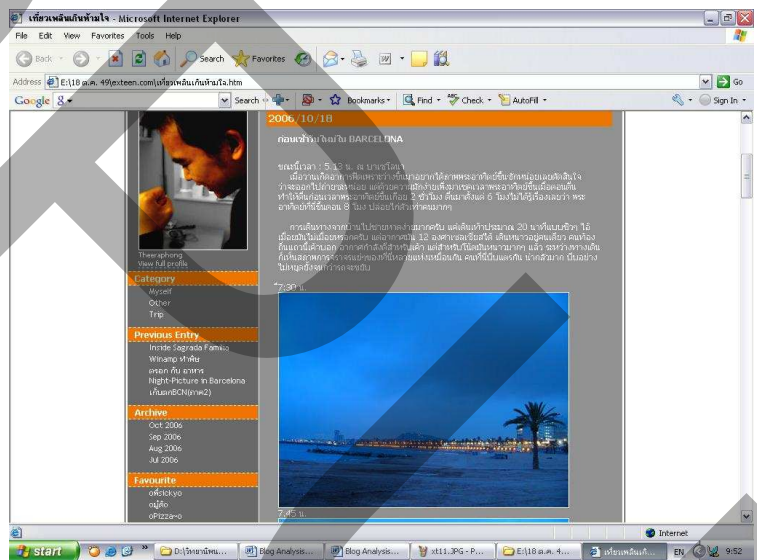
เที่ยวเพลินเกินห้ามใจ - Microsoft Internet Explorer

File Edit View Favorites Tools Help

Back Search Favorites

Address E:\18 ต.ค. 49\exteen.com\เที่ยวเพลินเกินห้ามใจ.htm

Go

Google Search Bookmarks Find Check AutoFill Sign In

2006/10/18

ก่อนเช้าวัน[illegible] BARCELONA

ขณะนี้เวลา : 5.13 น. ณ บาร์เซโลน่า

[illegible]

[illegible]

7.30 น.

7.45 น.

Theeraphong
View full profile

Category
Myself
Other
Trip

Previous Entry
Inside Sagrada Familia
Winamp ทำพิษ
ครอก กับ อาหาร
Night-Picture in Barcelona
เก็บตกBCN(ภาค2)

Archive
Oct 2006
Sep 2006
Aug 2006
Jul 2006

Favourite
อพีtokyo
อผู้หิ้ง
oPizza-o

Internet

start D:\วิทยานิพนธ... Blog Analysis... Blog Analysis... xt11.JPG - P... E:\18 ต.ค. 4... เที่ยวเพลินเก... EN 9:52